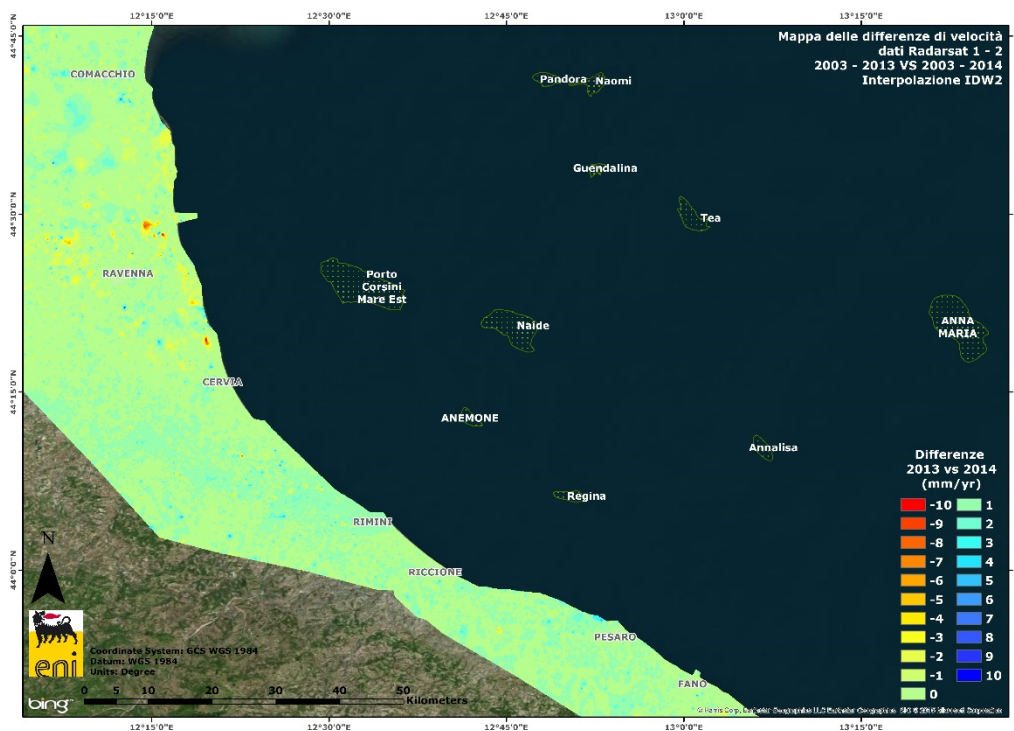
12°15'0"E 12°30'0"E 12°45'0"E 13°0'0"E 13°15'0"E

Mappa delle differenze di velocità
dati Radarsat 1 - 2
2003 - 2013 VS 2003 - 2014
Interpolazione IDW2

44°45'0"N
44°30'0"N
44°15'0"N
44°0'0"N

COMACCHIO
Pandora
Naomi
Guendalina
Tea
RAVENNA
Porto Corsini Mare Est
Naide
ANNA MARIA
CERVIA
ANEMONE
Annalisa
Regina
RIMINI
RICCIONE
PESARO
FANO

Differenze
2013 vs 2014
(mm/yr)

| | |
|---|---|
| -10 | 1 |
| -9 | 2 |
| -8 | 3 |
| -7 | 4 |
| -6 | 5 |
| -5 | 6 |
| -4 | 7 |
| -3 | 8 |
| -2 | 9 |
| -1 | 10 |
| 0 | |

N

eni

Coordinate System: GCS WGS 1984
Datum: WGS 1984
Units: Degree

bing

0 5 10 20 30 40 50 Kilometers

12°15'0"E 12°30'0"E 12°45'0"E 13°0'0"E 13°15'0"E

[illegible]